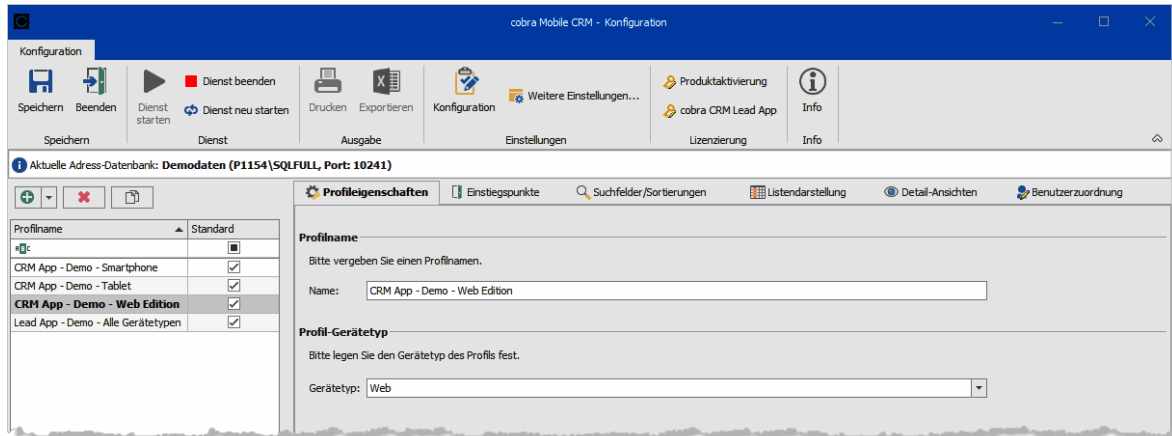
cobra Mobile CRM - Konfiguration

Konfiguration

Speichern Beenden Dienst starten Dienst beenden Dienst neu starten Drucken Exportieren Konfiguration Weitere Einstellungen... Produktaktivierung cobra CRM Lead App Info

Speichern Dienst Ausgabe Einstellungen Lizenzierung Info

Aktuelle Adress-Datenbank: Demodaten (P1154\SQLFULL, Port: 10241)

| Profilname | Standard |
|---|---|
| RBC | ■ |
| CRM App - Demo - Smartphone | ✓ |
| CRM App - Demo - Tablet | ✓ |
| CRM App - Demo - Web Edition | ✓ |
| Lead App - Demo - Alle Gerätetypen | ✓ |

Profileigenschaften Einstiegspunkte Suchfelder/Sortierungen Listendarstellung Detail-Ansichten Benutzerzuordnung

Profilname

Bitte vergeben Sie einen Profilnamen.

Name: CRM App - Demo - Web Edition

Profil-Gerätetyp

Bitte legen Sie den Gerätetyp des Profils fest.

Gerätetyp: Web